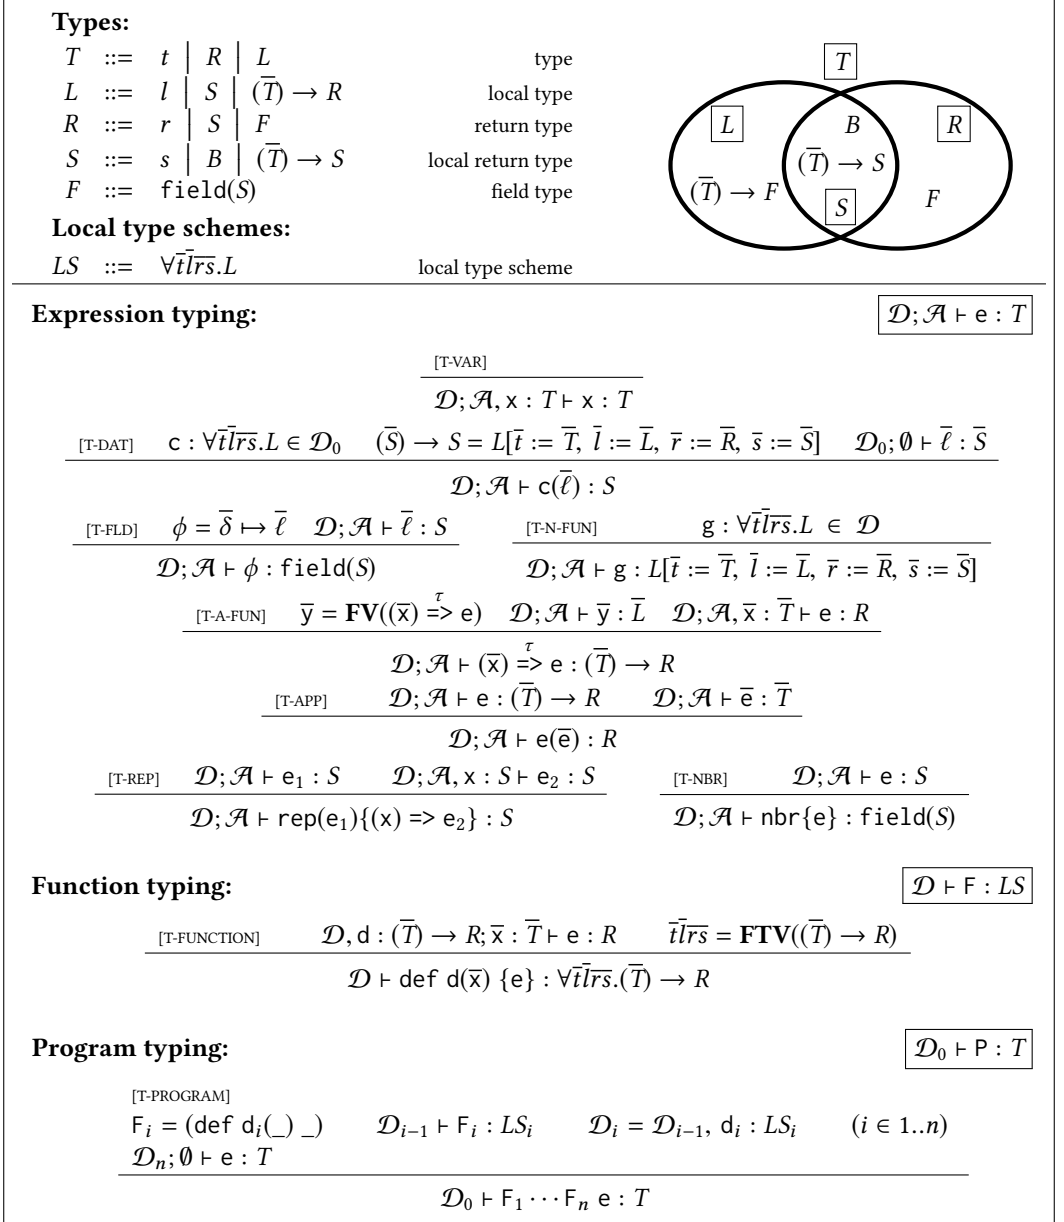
**Types:**

$T ::= t \mid R \mid L$ type
$L ::= l \mid S \mid (\overline{T}) \to R$ local type
$R ::= r \mid S \mid F$ return type
$S ::= s \mid B \mid (\overline{T}) \to S$ local return type
$F ::= \texttt{field}(S)$ field type

**Local type schemes:**

$LS ::= \forall \overline{t}\overline{l}\overline{r}\overline{s}.L$ local type scheme

$T$
$L$ $B$ $R$
$(\overline{T}) \to S$
$(\overline{T}) \to F$ $S$ $F$

**Expression typing:** $\mathcal{D};\mathcal{A} \vdash \mathsf{e} : T$

[T-VAR]
$\frac{}{\mathcal{D};\mathcal{A}, \mathsf{x} : T \vdash \mathsf{x} : T}$

[T-DAT] $\frac{\mathsf{c} : \forall \overline{t}\overline{l}\overline{r}\overline{s}.L \in \mathcal{D}_0 \quad (\overline{S}) \to S = L[\overline{t} := \overline{T},\ \overline{l} := \overline{L},\ \overline{r} := \overline{R},\ \overline{s} := \overline{S}] \quad \mathcal{D}_0;\emptyset \vdash \overline{\ell} : \overline{S}}{\mathcal{D};\mathcal{A} \vdash \mathsf{c}(\overline{\ell}) : S}$

[T-FLD] $\frac{\phi = \overline{\delta} \mapsto \overline{\ell} \quad \mathcal{D};\mathcal{A} \vdash \overline{\ell} : S}{\mathcal{D};\mathcal{A} \vdash \phi : \texttt{field}(S)}$

[T-N-FUN] $\frac{\mathsf{g} : \forall \overline{t}\overline{l}\overline{r}\overline{s}.L \in \mathcal{D}}{\mathcal{D};\mathcal{A} \vdash \mathsf{g} : L[\overline{t} := \overline{T},\ \overline{l} := \overline{L},\ \overline{r} := \overline{R},\ \overline{s} := \overline{S}]}$

[T-A-FUN] $\frac{\overline{\mathsf{y}} = \mathbf{FV}((\overline{\mathsf{x}}) \overset{\tau}{\Rightarrow} \mathsf{e}) \quad \mathcal{D};\mathcal{A} \vdash \overline{\mathsf{y}} : \overline{L} \quad \mathcal{D};\mathcal{A}, \overline{\mathsf{x}} : \overline{T} \vdash \mathsf{e} : R}{\mathcal{D};\mathcal{A} \vdash (\overline{\mathsf{x}}) \overset{\tau}{\Rightarrow} \mathsf{e} : (\overline{T}) \to R}$

[T-APP] $\frac{\mathcal{D};\mathcal{A} \vdash \mathsf{e} : (\overline{T}) \to R \quad \mathcal{D};\mathcal{A} \vdash \overline{\mathsf{e}} : \overline{T}}{\mathcal{D};\mathcal{A} \vdash \mathsf{e}(\overline{\mathsf{e}}) : R}$

[T-REP] $\frac{\mathcal{D};\mathcal{A} \vdash \mathsf{e}_1 : S \quad \mathcal{D};\mathcal{A}, \mathsf{x} : S \vdash \mathsf{e}_2 : S}{\mathcal{D};\mathcal{A} \vdash \texttt{rep}(\mathsf{e}_1)\{(\mathsf{x}) \Rightarrow \mathsf{e}_2\} : S}$

[T-NBR] $\frac{\mathcal{D};\mathcal{A} \vdash \mathsf{e} : S}{\mathcal{D};\mathcal{A} \vdash \texttt{nbr}\{\mathsf{e}\} : \texttt{field}(S)}$

**Function typing:** $\mathcal{D} \vdash \mathsf{F} : LS$

[T-FUNCTION] $\frac{\mathcal{D}, \mathsf{d} : (\overline{T}) \to R; \overline{\mathsf{x}} : \overline{T} \vdash \mathsf{e} : R \quad \overline{t}\overline{l}\overline{r}\overline{s} = \mathbf{FTV}((\overline{T}) \to R)}{\mathcal{D} \vdash \texttt{def d}(\overline{\mathsf{x}})\ \{\mathsf{e}\} : \forall \overline{t}\overline{l}\overline{r}\overline{s}.(\overline{T}) \to R}$

**Program typing:** $\mathcal{D}_0 \vdash \mathsf{P} : T$

[T-PROGRAM]
$\frac{\mathsf{F}_i = (\texttt{def d}_i(\_)\ \_) \quad \mathcal{D}_{i-1} \vdash \mathsf{F}_i : LS_i \quad \mathcal{D}_i = \mathcal{D}_{i-1},\ \mathsf{d}_i : LS_i \quad (i \in 1..n) \quad \mathcal{D}_n;\emptyset \vdash \mathsf{e} : T}{\mathcal{D}_0 \vdash \mathsf{F}_1 \cdots \mathsf{F}_n\ \mathsf{e} : T}$